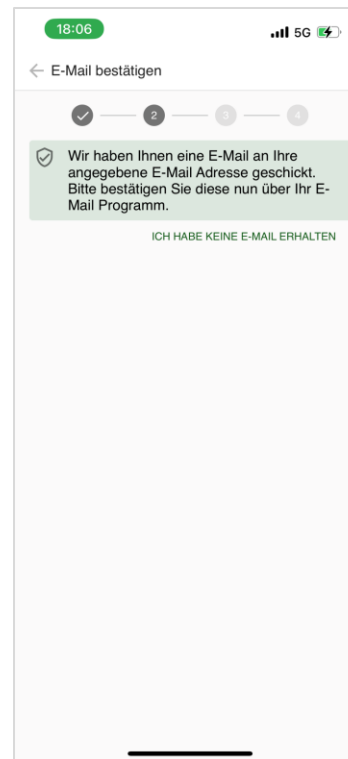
18:06

5G

← E-Mail bestätigen

2 3 4

Wir haben Ihnen eine E-Mail an Ihre angegebene E-Mail Adresse geschickt. Bitte bestätigen Sie diese nun über Ihr E-Mail Programm.

ICH HABE KEINE E-MAIL ERHALTEN